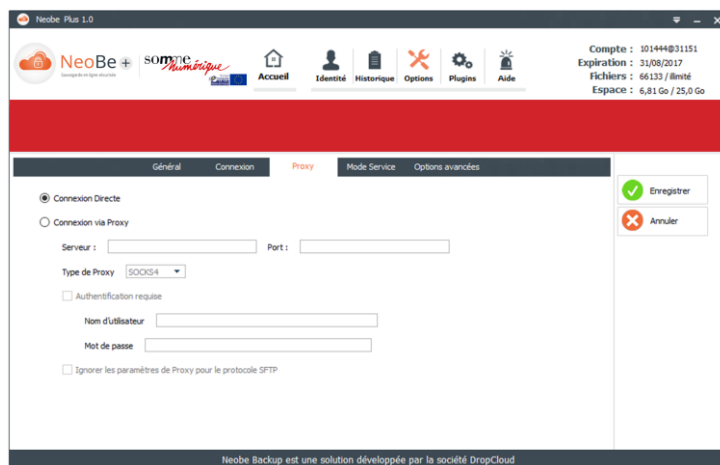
Neobe Plus 1.0

NeoBe +
Sauvegarde en ligne sécurisée

somme numérique

Accueil

Identité

Historique

Options

Plugins

Aide

Compte : 101444@31151
Expiration : 31/08/2017
Fichiers : 66133 / illimité
Espace : 6,81 Go / 25,0 Go

Général

Connexion

Proxy

Mode Service

Options avancées

Connexion Directe

Connexion via Proxy

Serveur :

Port :

Type de Proxy SOCKS4

Authentification requise

Nom d'utilisateur

Mot de passe

Ignorer les paramètres de Proxy pour le protocole SFTP

Enregistrer

Annuler

Neobe Backup est une solution développée par la société DropCloud